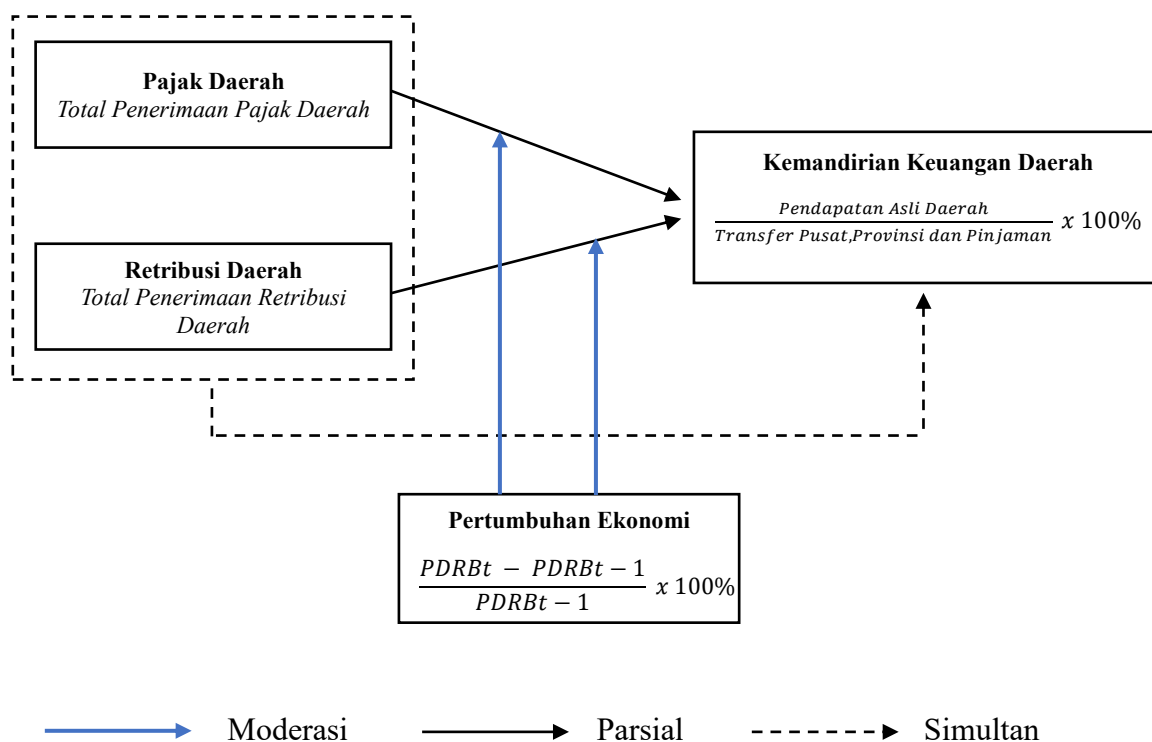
Pajak Daerah
Total Penerimaan Pajak Daerah

Retribusi Daerah
Total Penerimaan Retribusi Daerah

Kemandirian Keuangan Daerah
$\frac{Pendapatan\ Asli\ Daerah}{Transfer\ Pusat,Provinsi\ dan\ Pinjaman}\ x\ 100\%$

Pertumbuhan Ekonomi
$\frac{PDRBt\ -\ PDRBt-1}{PDRBt-1}\ x\ 100\%$

Moderasi
Parsial
Simultan